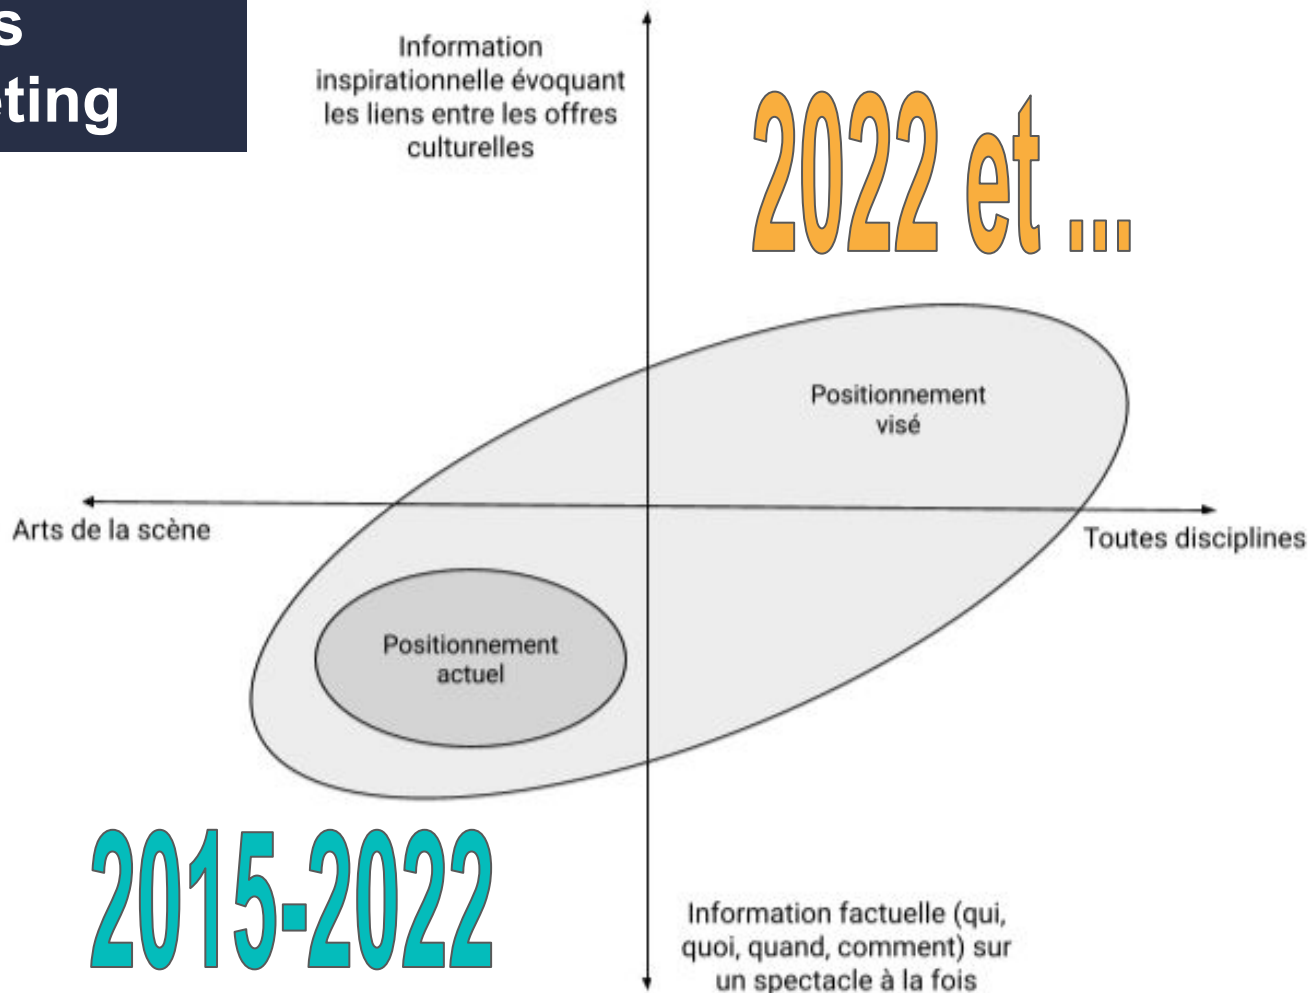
s
eting

Information inspirationnelle évoquant les liens entre les offres culturelles

2022 et ...

Positionnement visé

Arts de la scène

Toutes disciplines

Positionnement actuel

2015-2022

Information factuelle (qui, quoi, quand, comment) sur un spectacle à la fois